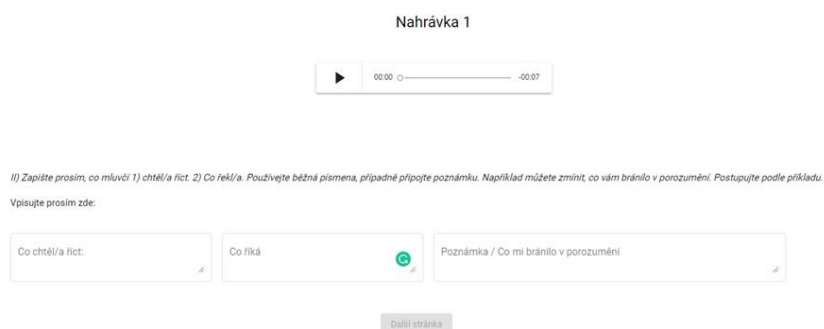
Nahrávka 1

00:00 -00:07

II) Zapište prosím, co mluvčí 1) chtěl/a říct. 2) Co řekl/a. Používejte běžná písmena, případně připojte poznámku. Například můžete zmínit, co vám bránilo v porozumění. Postupujte podle příkladu.

Vpisujte prosím zde:

Co chtěl/a říct:

Co říká

Poznámka / Co mi bránilo v porozumění

Další stránka